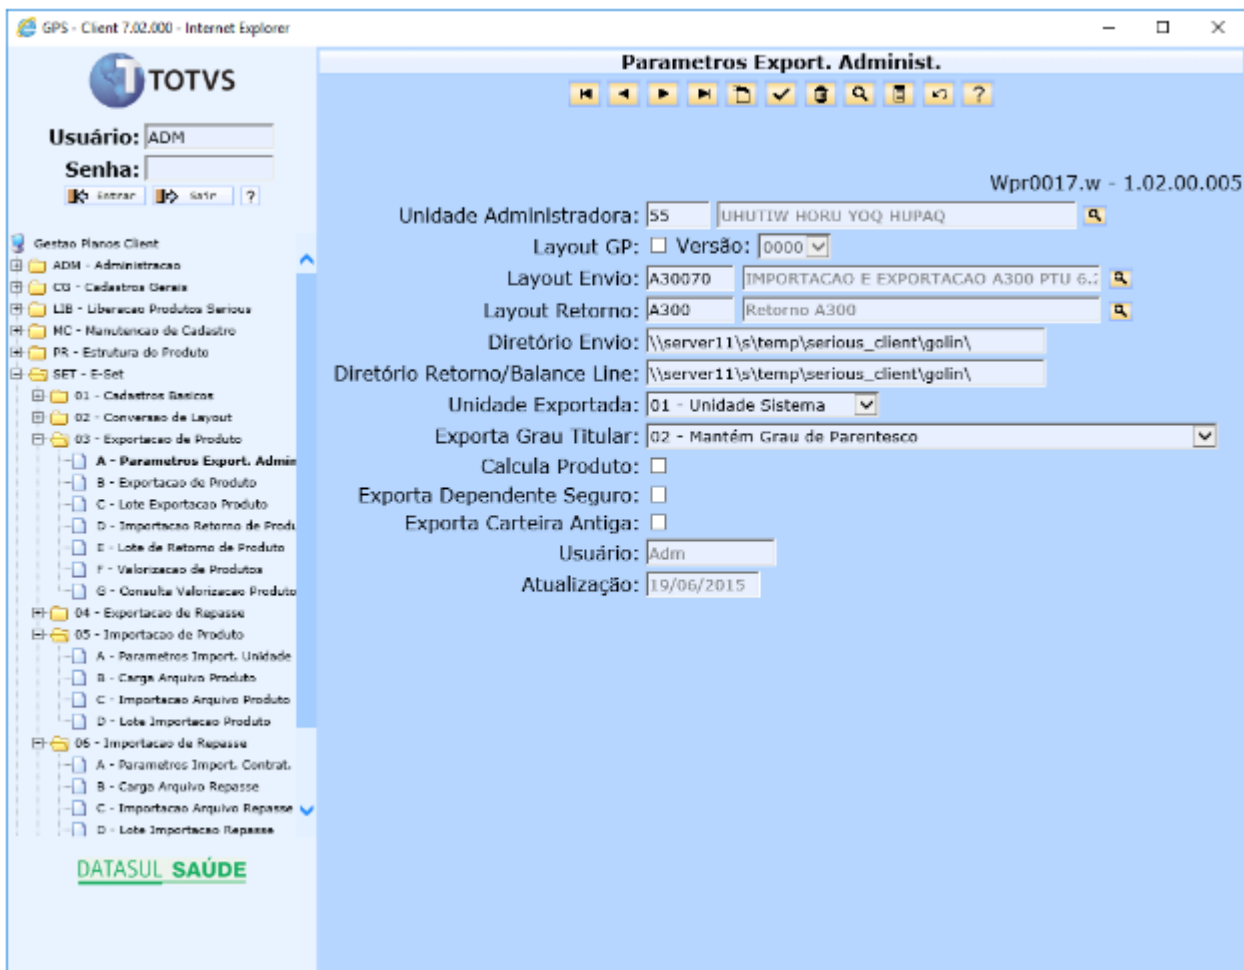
GPS - Client 7.02.000 - Internet Explorer

TOTVS

Usuário: ADM

Senha:

Entrar Sair ?

Gestao Planos Client
ADM - Administracao
CG - Cadastros Gerais
LIB - Liberacao Produtos Serious
MC - Manutencao de Cadastro
PR - Estrutura do Produto
SET - E-Set
01 - Cadastros Basicos
02 - Conversao de Layout
03 - Exportacao de Produto
A - Parametros Export. Admin
B - Exportacao de Produto
C - Lote Exportacao Produto
D - Importacao Retorno de Produ
E - Lote de Retorno de Produto
F - Valorizacao de Produtos
G - Consulta Valorizacao Produto
04 - Exportacao de Repasse
05 - Importacao de Produto
A - Parametros Import. Unidade
B - Carga Arquivo Produto
C - Importacao Arquivo Produto
D - Lote Importacao Produto
06 - Importacao de Repasse
A - Parametros Import. Contrat.
B - Carga Arquivo Repasse
C - Importacao Arquivo Repasse
D - Lote Importacao Repasse

DATASUL SAÚDE

Parametros Export. Administ.

?

Wpr0017.w - 1.02.00.005

Unidade Administradora: 55 UHUTIW HORU YOQ HUPAQ

Layout GP: Versão: 0000

Layout Envio: A30070 IMPORTACAO E EXPORTACAO A300 PTU 6.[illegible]

Layout Retorno: A300 Retorno A300

Diretório Envio: \\server11\s\temp\serious_client\golin\

Diretório Retorno/Balance Line: \\server11\s\temp\serious_client\golin\

Unidade Exportada: 01 - Unidade Sistema

Exporta Grau Titular: 02 - Mantém Grau de Parentesco

Calcula Produto:

Exporta Dependente Seguro:

Exporta Carteira Antiga:

Usuário: Adm

Atualização: 19/06/2015